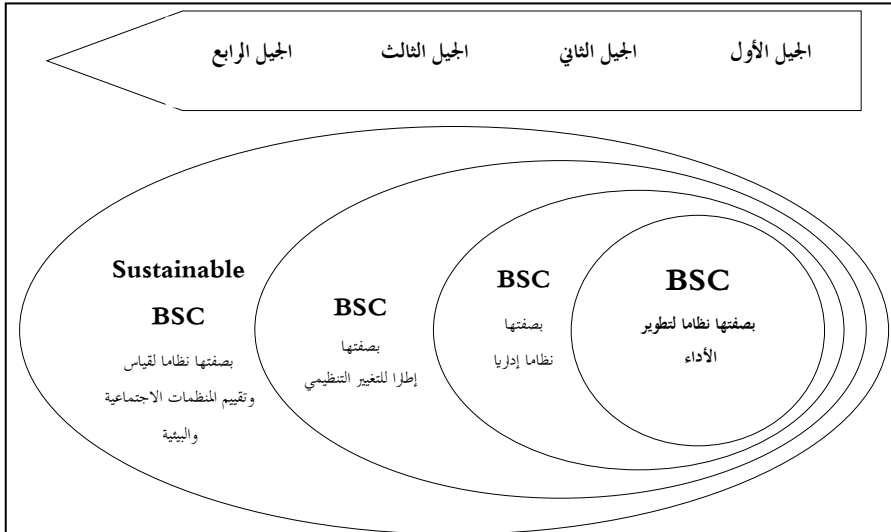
الجيل الأول الجيل الثاني الجيل الثالث الجيل الرابع

BSC
بصفتها نظاما لتطوير الأداء

BSC
بصفتها نظاما إداريا

BSC
بصفتها إطارا للتغيير التنظيمي

Sustainable BSC
بصفتها نظاما لقياس وتقييم المنظمات الاجتماعية والبيئية